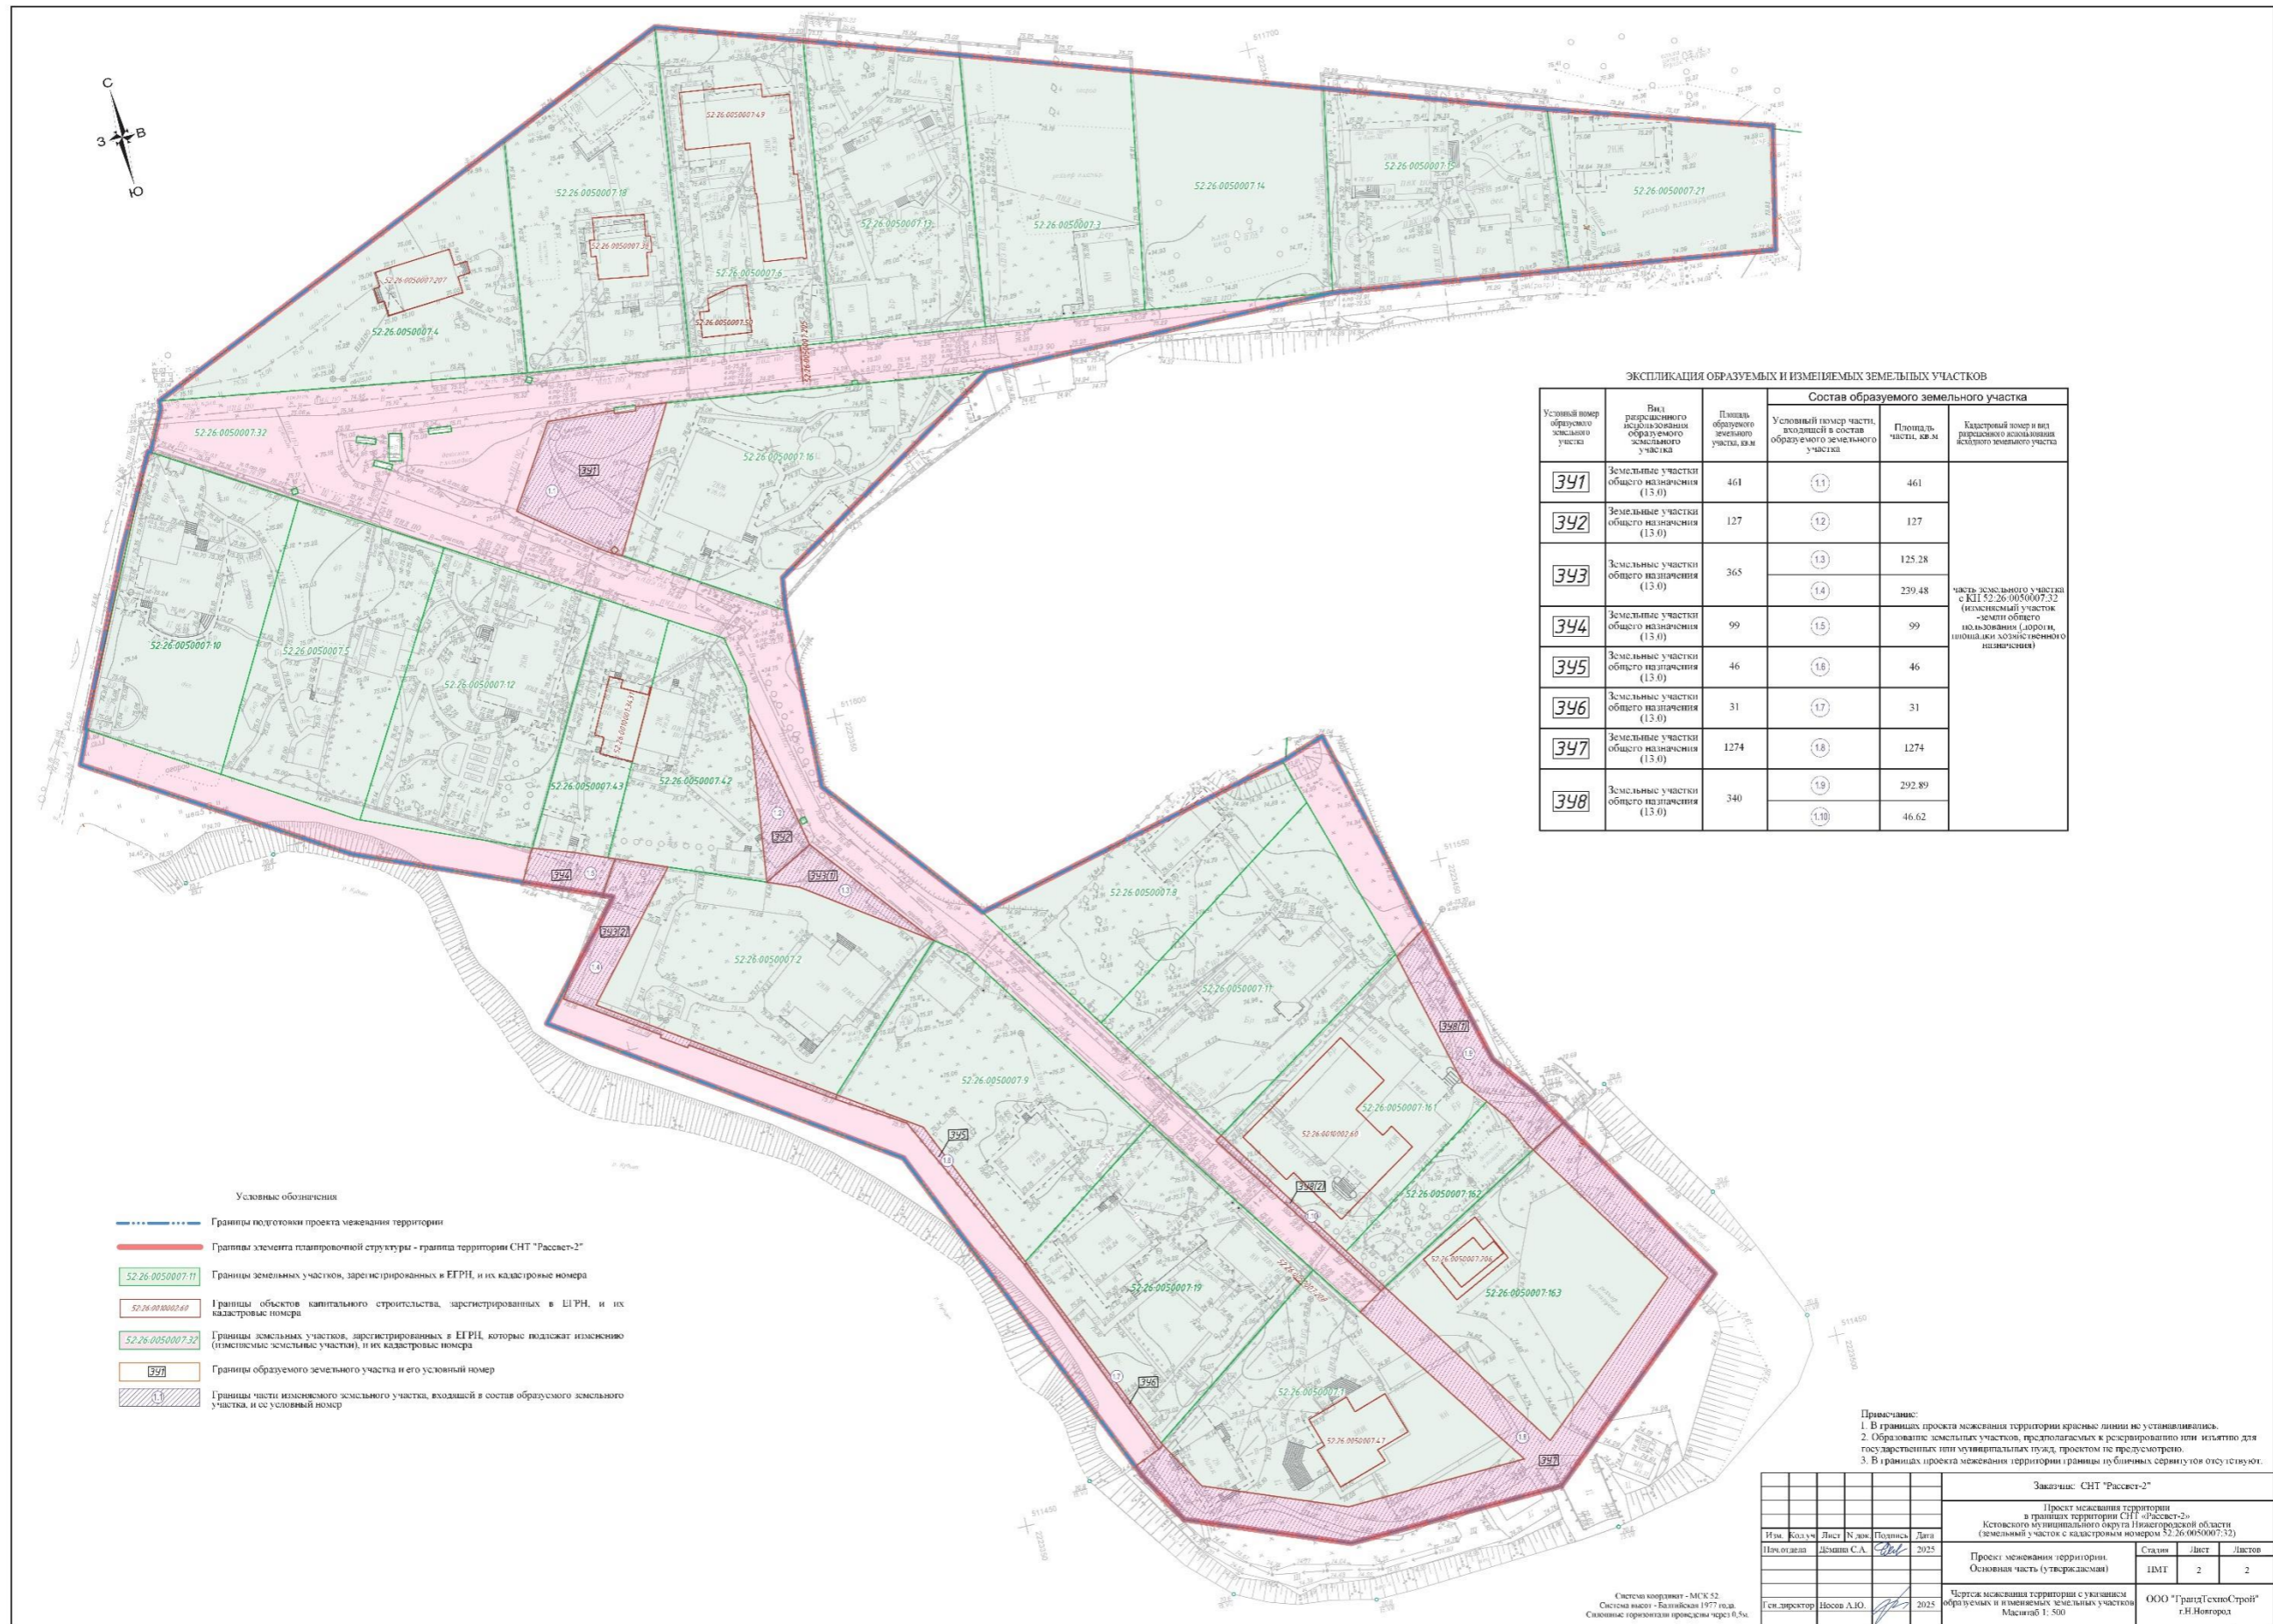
С
З
В
Ю

52:26:0050007:18
52:26:0050007:49
52:26:0050007:38
52:26:0050007:6
52:26:0050007:52
52:26:0050007:207
52:26:0050007:4
52:26:0050007:13
52:26:0050007:3
52:26:0050007:14
52:26:0050007:15
52:26:0050007:21
52:26:0050007:32
52:26:0050007:16
ЗУ1
52:26:0050007:10
52:26:0050007:5
52:26:0050007:12
52:26:0050007:43
52:26:0050007:42
ЗУ2
ЗУ3(1)
ЗУ4
ЗУ3(2)
52:26:0050007:2
52:26:0050007:8
52:26:0050007:11
ЗУ8(1)
52:26:0050007:9
52:26:0050007:161
52:26:0010002:60
ЗУ5
ЗУ8(2)
52:26:0050007:162
52:26:0050007:206
52:26:0050007:19
52:26:0050007:163
ЗУ6
52:26:0050007:1
52:26:0050007:47
ЗУ7

ЭКСПЛИКАЦИЯ ОБРАЗУЕМЫХ И ИЗМЕНЯЕМЫХ ЗЕМЕЛЬНЫХ УЧАСТКОВ

| Условный номер образуемого земельного участка | Вид разрешенного использования образуемого земельного участка | Площадь образуемого земельного участка, кв.м | Состав образуемого земельного участка: Условный номер части, входящей в состав образуемого земельного участка | Площадь части, кв.м | Кадастровый номер и вид разрешенного использования исходного земельного участка |
|---|---|---|---|---|---|
| ЗУ1 | Земельные участки общего назначения (13.0) | 461 | 1.1 | 461 | часть земельного участка с КН 52:26:0050007:32 (изменяемый участок -земли общего пользования (дороги, площадки хозяйственного назначения) |
| ЗУ2 | Земельные участки общего назначения (13.0) | 127 | 1.2 | 127 | |
| ЗУ3 | Земельные участки общего назначения (13.0) | 365 | 1.3 | 125.28 | |
| | | | 1.4 | 239.48 | |
| ЗУ4 | Земельные участки общего назначения (13.0) | 99 | 1.5 | 99 | |
| ЗУ5 | Земельные участки общего назначения (13.0) | 46 | 1.6 | 46 | |
| ЗУ6 | Земельные участки общего назначения (13.0) | 31 | 1.7 | 31 | |
| ЗУ7 | Земельные участки общего назначения (13.0) | 1274 | 1.8 | 1274 | |
| ЗУ8 | Земельные участки общего назначения (13.0) | 340 | 1.9 | 292.89 | |
| | | | 1.10 | 46.62 | |

Условные обозначения
Границы подготовки проекта межевания территории
Границы элемента планировочной структуры - граница территории СНТ "Рассвет-2"
52:26:0050007:11 Границы земельных участков, зарегистрированных в ЕГРН, и их кадастровые номера
52:26:0010002:60 Границы объектов капитального строительства, зарегистрированных в ЕГРН, и их кадастровые номера
52:26:0050007:32 Границы земельных участков, зарегистрированных в ЕГРН, которые подлежат изменению (изменяемые земельные участки), и их кадастровые номера
ЗУ1 Границы образуемого земельного участка и его условный номер
1.1 Границы части изменяемого земельного участка, входящей в состав образуемого земельного участка, и ее условный номер

Примечание:
1. В границах проекта межевания территории красные линии не устанавливались.
2. Образование земельных участков, предполагаемых к резервированию или изъятию для государственных или муниципальных нужд, проектом не предусмотрено.
3. В границах проекта межевания территории границы публичных сервитутов отсутствуют.

Система координат - МСК 52
Система высот - Балтийская 1977 года.
Сплошные горизонтали проведены через 0,5м.

Заказчик: СНТ "Рассвет-2"
Проект межевания территории в границах территории СНТ «Рассвет-2» Кстовского муниципального округа Нижегородской области (земельный участок с кадастровым номером 52:26:0050007:32)
Изм. Кол.уч Лист N док. Подпись Дата
Нач.отдела Дёмина С.А. 2025
Ген.директор Носов А.Ю. 2025
Проект межевания территории. Основная часть (утверждаемая)
Стадия ПМТ Лист 2 Листов 2
Чертеж межевания территории с указанием образуемых и изменяемых земельных участков Масштаб 1: 500
ООО "ГрандТехноСтрой" г.Н.Новгород